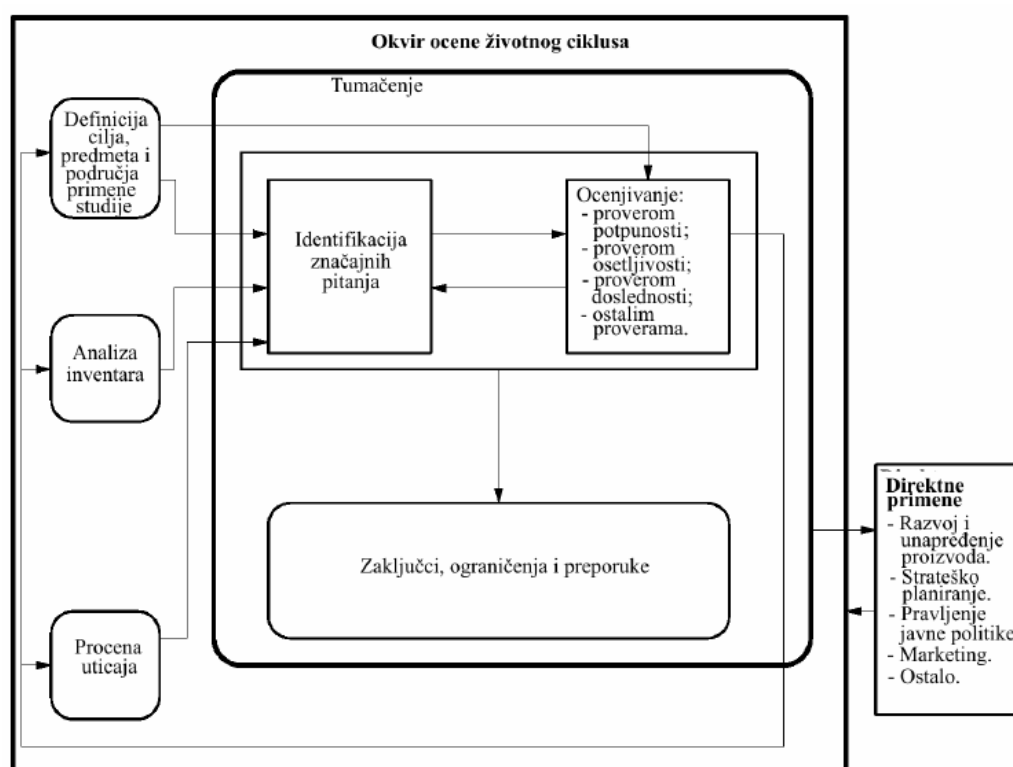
Okvir ocene životnog ciklusa

Tumačenje

Definicija cilja, predmeta i područja primene studije

Identifikacija značajnih pitanja

Ocenjivanje:
- proverom potpunosti;
- proverom osetljivosti;
- proverom doslednosti;
- ostalim proverama.

Analiza inventara

Zaključci, ograničenja i preporuke

Procena uticaja

Direktne primene
- Razvoj i unapređenje proizvoda.
- Strateško planiranje.
- Pravljenje javne politike
- Marketing.
- Ostalo.